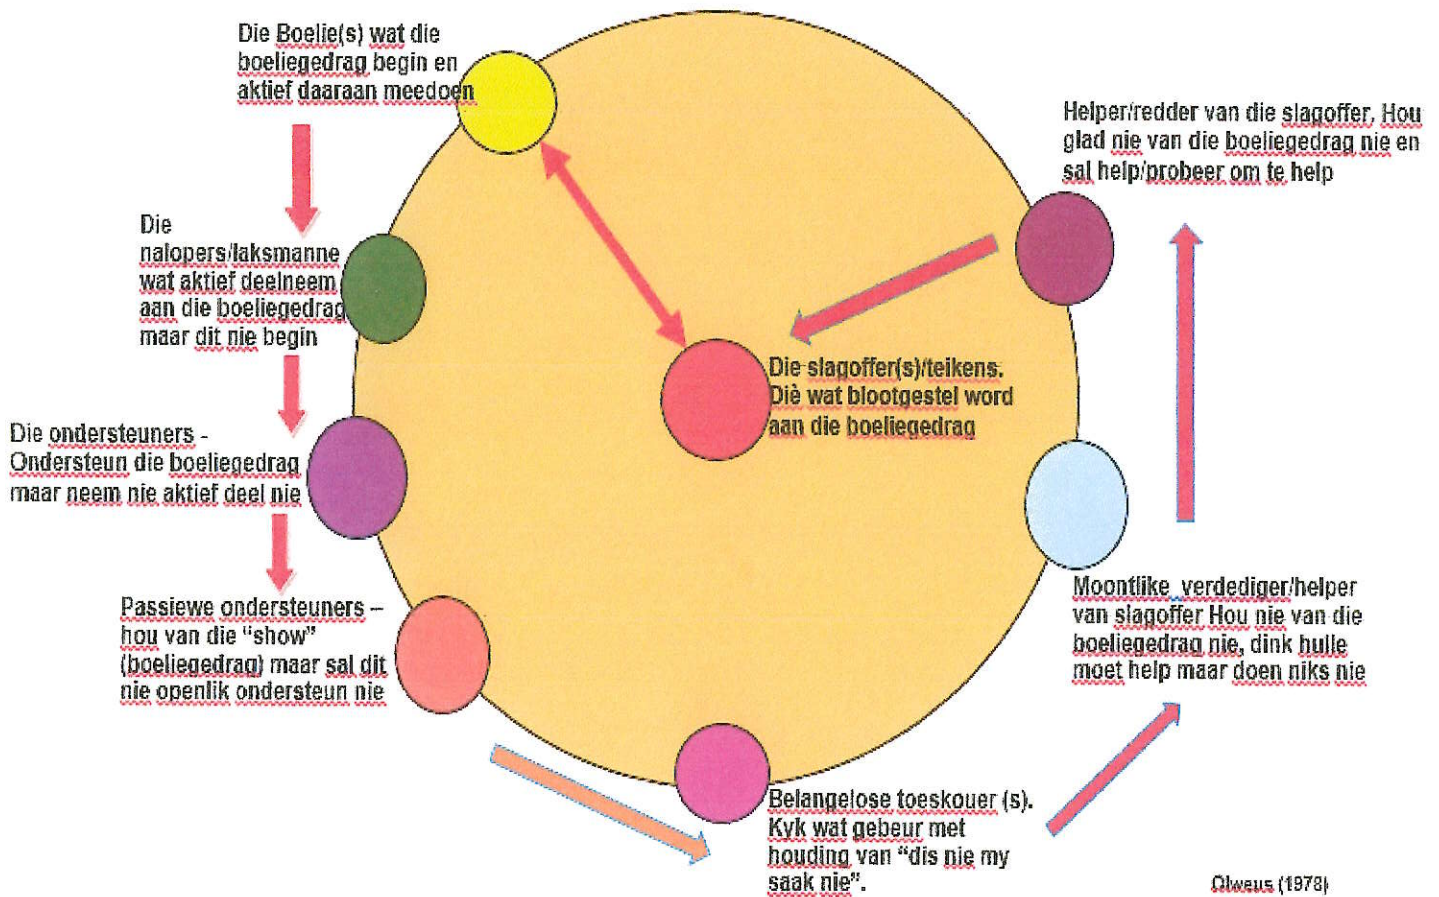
Die Boelie(s) wat die boeliegedrag begin en aktief daaraan meedoen

Die nalopers/laksmanne wat aktief deelneem aan die boeliegedrag maar dit nie begin

Die ondersteuners - Ondersteun die boeliegedrag maar neem nie aktief deel nie

Passiewe ondersteuners – hou van die "show" (boeliegedrag) maar sal dit nie openlik ondersteun nie

Die slagoffer(s)/teikens. Diè wat blootgestel word aan die boeliegedrag

Helper/redder van die slagoffer. Hou glad nie van die boeliegedrag nie en sal help/probeer om te help

Moontlike verdediger/helper van slagoffer Hou nie van die boeliegedrag nie, dink hulle moet help maar doen niks nie

Belangelose toeskouer (s). Kyk wat gebeur met houding van "dis nie my saak nie".

Olweus (1978)